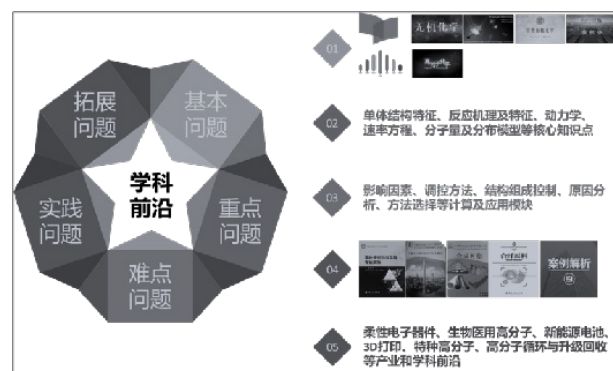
拓展问题

基本问题

实践问题

学科前沿

重点问题

难点问题

01

无机化学

02

单体结构特征、反应机理及特征、动力学、速率方程、分子量及分布模型等核心知识点

03

影响因素、调控方法、结构组成控制、原因分析、方法选择等计算及应用模块

04

案例解析

05

柔性电子器件、生物医用高分子、新能源电池、3D打印、特种高分子、高分子循环与升级回收等产业和学科前沿